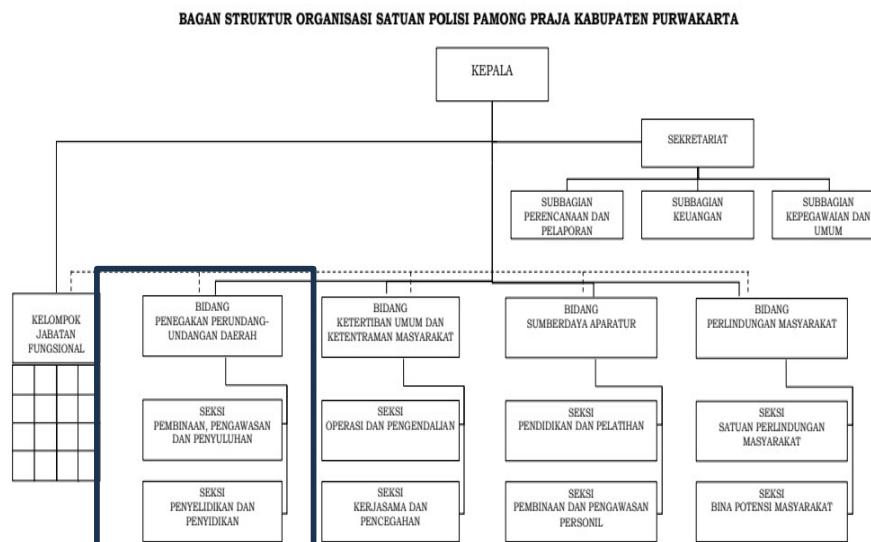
BAGAN STRUKTUR ORGANISASI SATUAN POLISI PAMONG PRAJA KABUPATEN PURWAKARTA

KEPALA

SEKRETARIAT

SUBBAGIAN PERENCANAAN DAN PELAPORAN

SUBBAGIAN KEUANGAN

SUBBAGIAN KEPEGAWAIAN DAN UMUM

KELOMPOK JABATAN FUNGSIONAL

BIDANG PENEGAKAN PERUNDANG-UNDANGAN DAERAH

SEKSI PEMBINAAN, PENGAWASAN DAN PENYULUHAN

SEKSI PENYELIDIKAN DAN PENYIDIKAN

BIDANG KETERTIBAN UMUM DAN KETENTRAMAN MASYARAKAT

SEKSI OPERASI DAN PENGENDALIAN

SEKSI KERJASAMA DAN PENCEGAHAN

BIDANG SUMBERDAYA APARATUR

SEKSI PENDIDIKAN DAN PELATIHAN

SEKSI PEMBINAAN DAN PENGAWASAN PERSONIL

BIDANG PERLINDUNGAN MASYARAKAT

SEKSI SATUAN PERLINDUNGAN MASYARAKAT

SEKSI BINA POTENSI MASYARAKAT